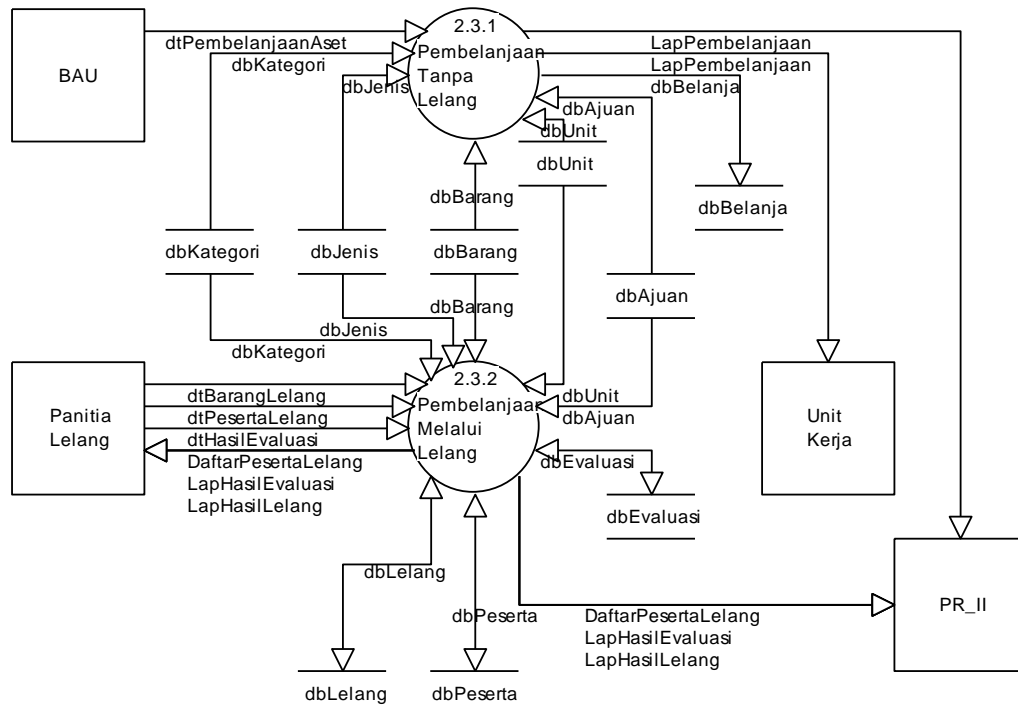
BAU

dtPembelanjaanAset

dbKategori

dbJenis

2.3.1
Pembelanjaan
Tanpa
Lelang

LapPembelanjaan

LapPembelanjaan

dbBelanja

dbAjuan

dbUnit

dbUnit

dbBarang

dbBelanja

dbKategori

dbJenis

dbBarang

dbBarang

dbAjuan

dbJenis

dbKategori

Panitia
Lelang

dtBarangLelang

dtPesertaLelang

dtHasilEvaluasi

DaftarPesertaLelang
LapHasilEvaluasi
LapHasilLelang

2.3.2
Pembelanjaan
Melalui
Lelang

dbUnit

dbAjuan

dbEvaluasi

dbEvaluasi

Unit
Kerja

dbLelang

dbPeserta

DaftarPesertaLelang
LapHasilEvaluasi
LapHasilLelang

PR_II

dbLelang

dbPeserta